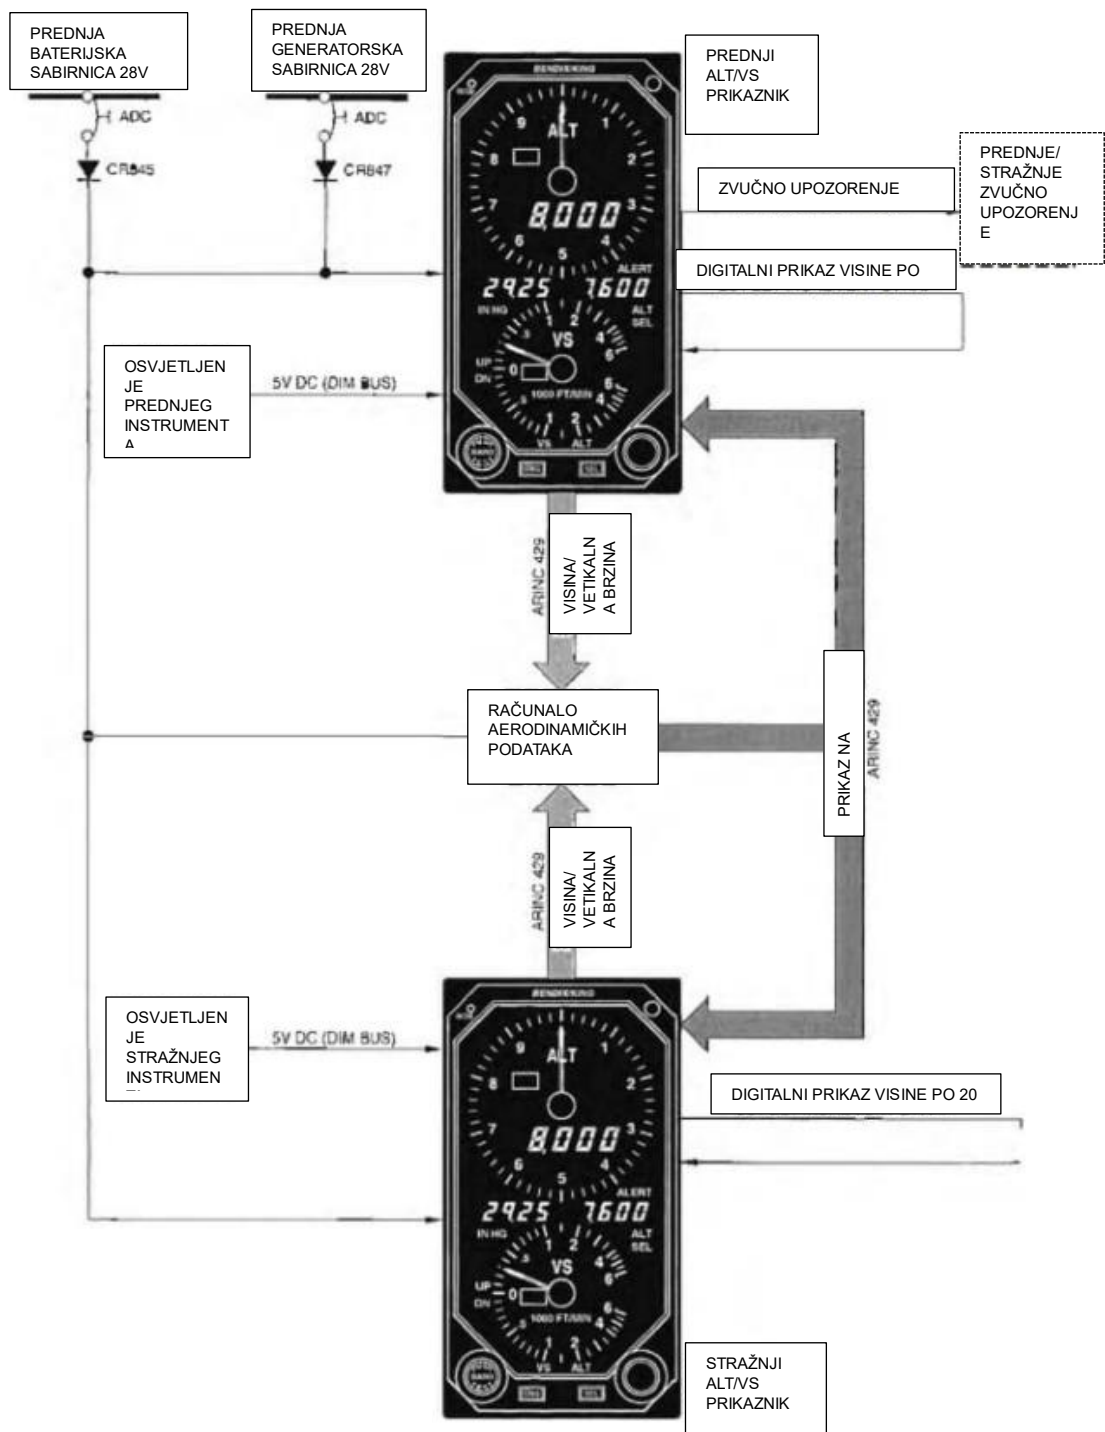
PREDNJA BATERIJSKA SABIRNICA 28V

PREDNJA GENERATORSKA SABIRNICA 28V

ADC

ADC

CR845

CR847

PREDNJI ALT/VS PRIKAZNIK

BENDIX/KING

ALT

9 1 8 2 7 3 6 4 5

8000

ALERT

2925 7600

IN HG

ALT SEL

VS

UP 0 DN

1000 FT/MIN

VS ALT

ZVUČNO UPOZORENJE

PREDNJE/ STRAŽNJE ZVUČNO UPOZORENJE

DIGITALNI PRIKAZ VISINE PO

OSVJETLJENJE PREDNJEG INSTRUMENTA

5V DC (DIM BUS)

ARINC 429

VISINA/ VETIKALNA BRZINA

RAČUNALO AERODINAMIČKIH PODATAKA

PRIKAZ NA

ARINC 429

ARINC 429

VISINA/ VETIKALNA BRZINA

OSVJETLJENJE STRAŽNJEG INSTRUMEN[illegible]

5V DC (DIM BUS)

BENDIX/KING

ALT

9 1 8 2 7 3 6 4 5

8000

ALERT

2925 7600

IN HG

ALT SEL

VS

UP 0 DN

1000 FT/MIN

VS ALT

DIGITALNI PRIKAZ VISINE PO 20

STRAŽNJI ALT/VS PRIKAZNIK